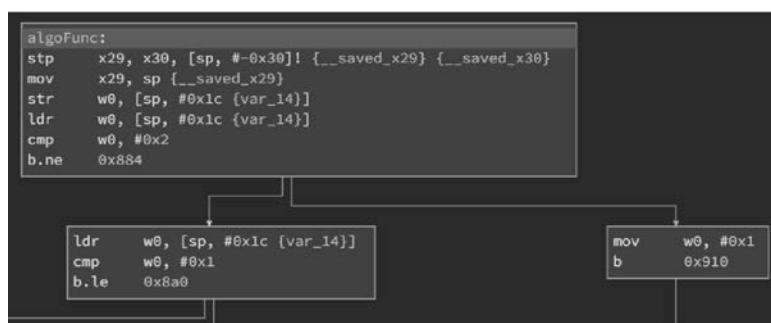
algoFunc:
stp x29, x30, [sp, #-0x30]! {__saved_x29} {__saved_x30}
mov x29, sp {__saved_x29}
str w0, [sp, #0x1c {var_14}]
ldr w0, [sp, #0x1c {var_14}]
cmp w0, #0x2
b.ne 0x884

ldr w0, [sp, #0x1c {var_14}]
cmp w0, #0x1
b.le 0x8a0

mov w0, #0x1
b 0x910